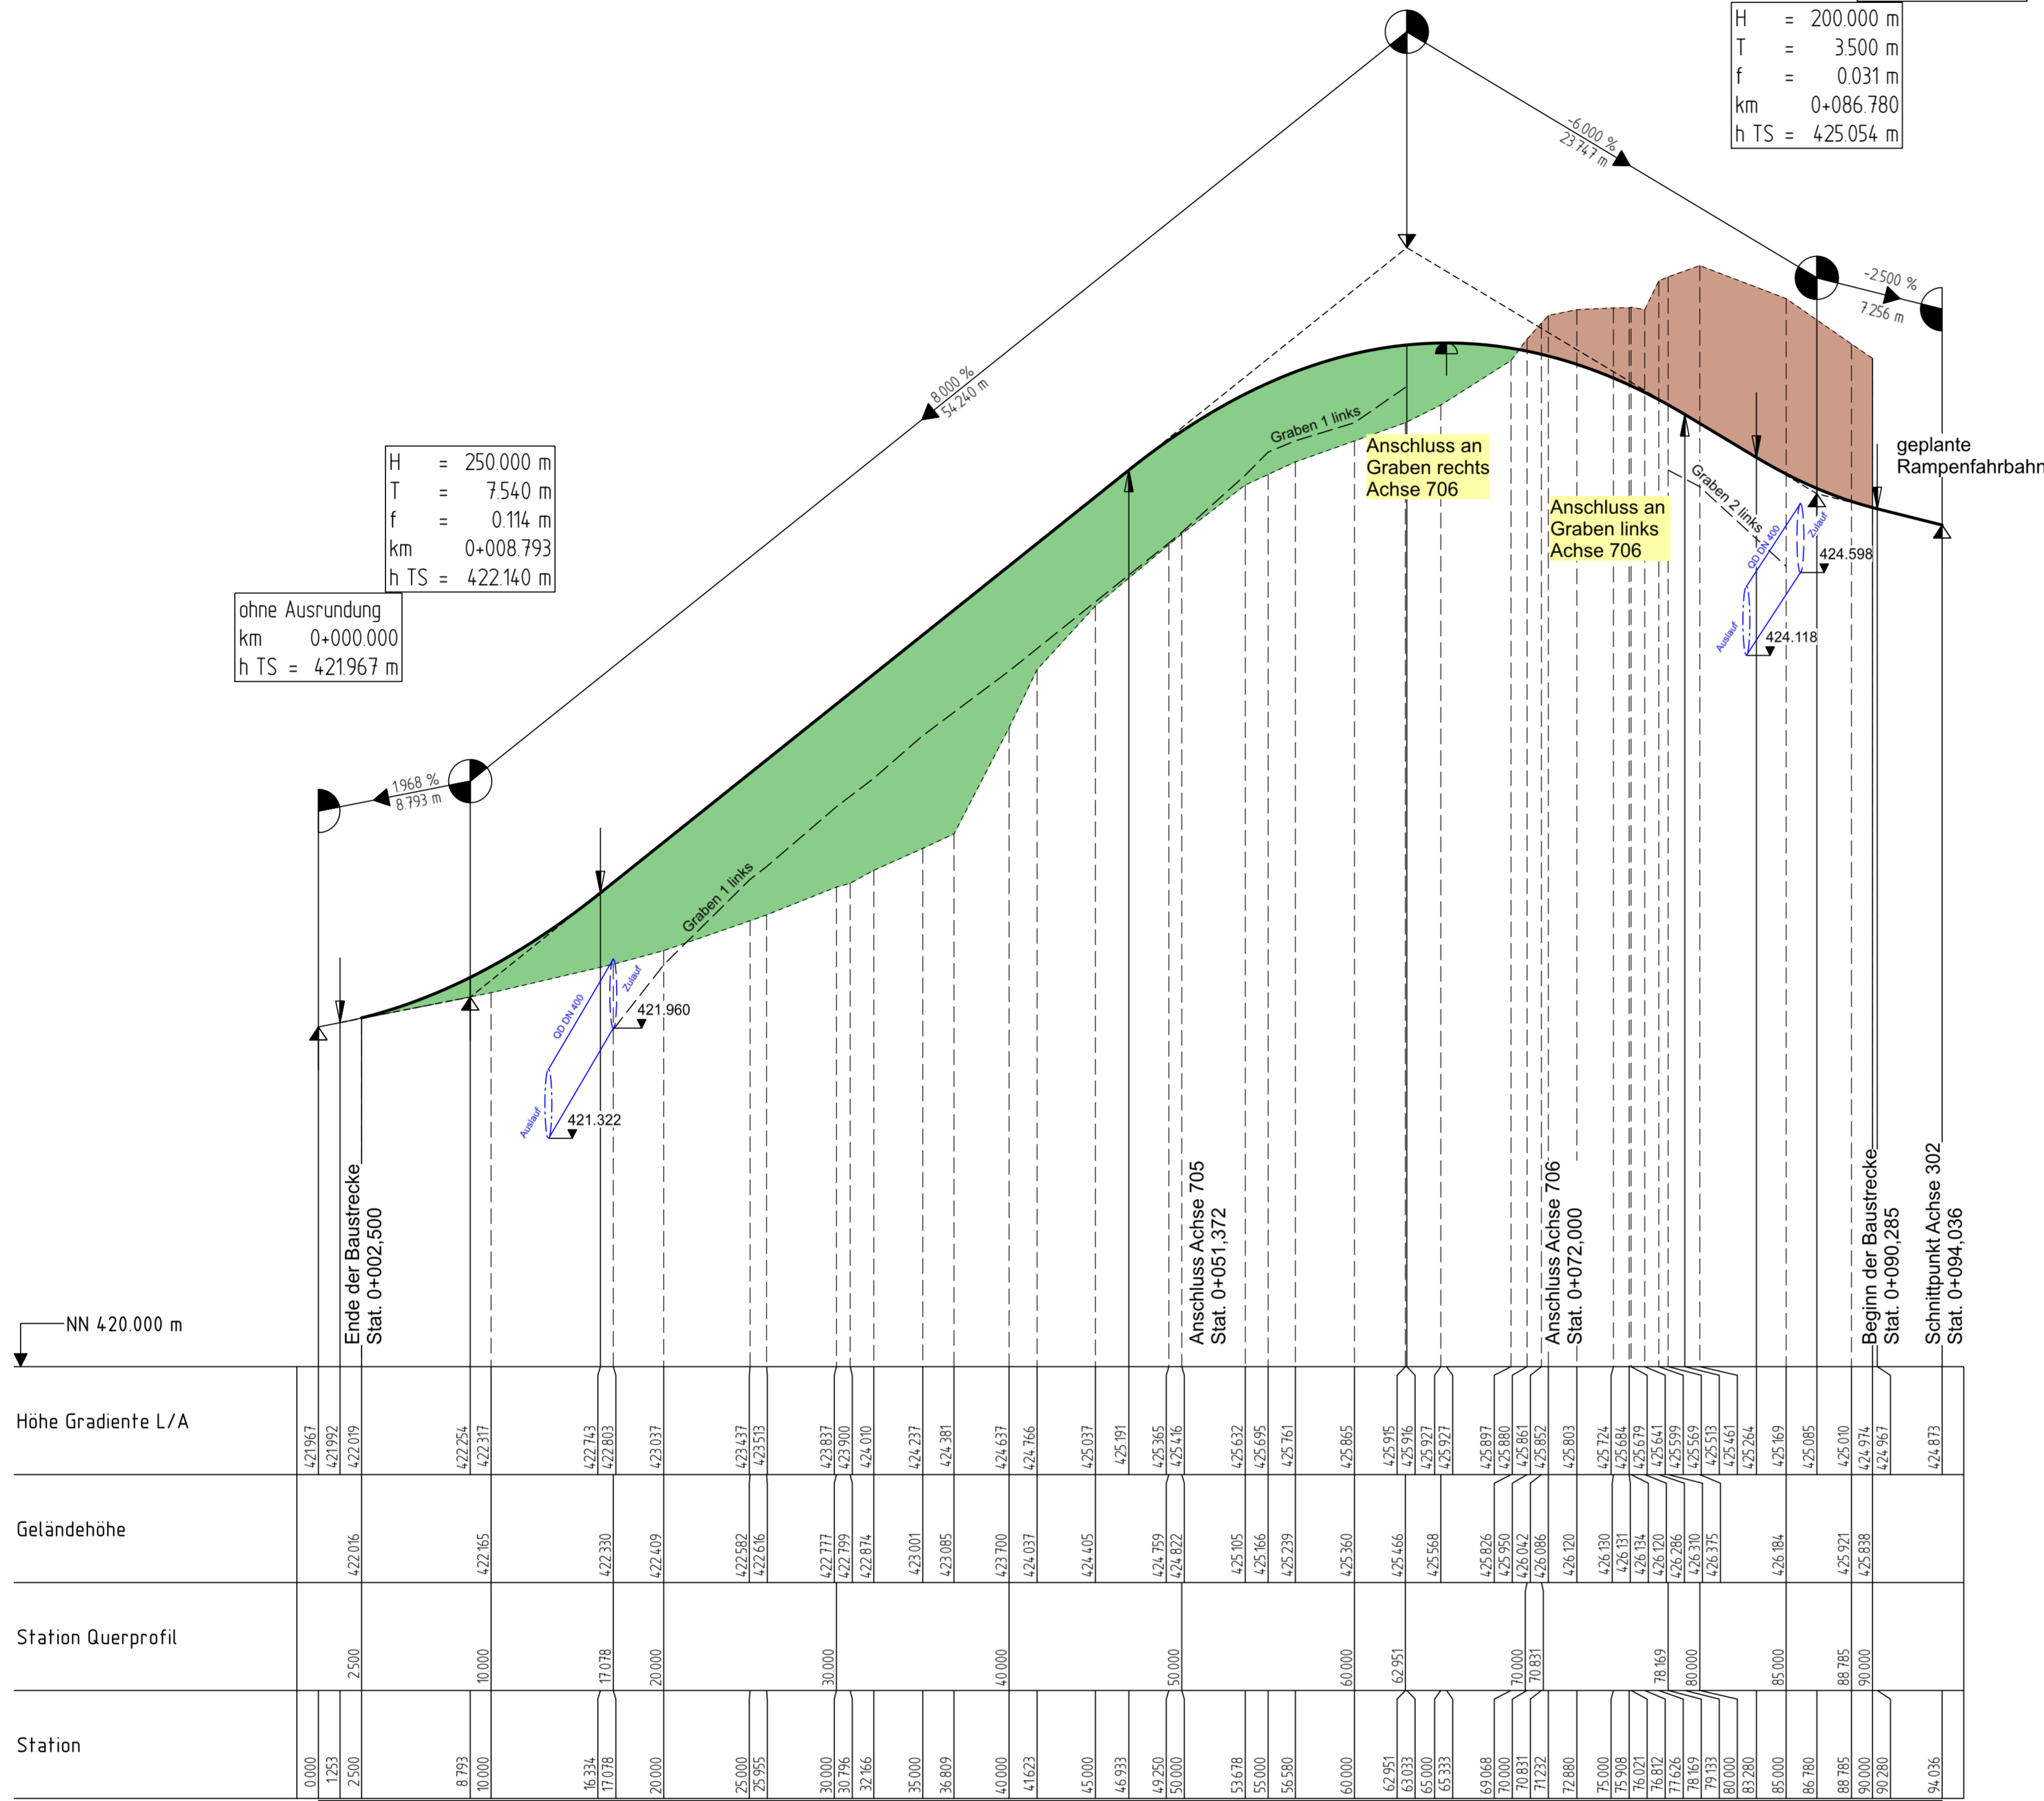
H = 200.000 m
T = 3.500 m
f = 0.031 m
km 0+086.780
h TS = 425.054 m

-6.000 %
23.747 m

-2.500 %
7.256 m

8.000 %
54.240 m

H = 250.000 m
T = 7.540 m
f = 0.114 m
km 0+008.793
h TS = 422.140 m

ohne Ausrundung
km 0+000.000
h TS = 421.967 m

1.968 %
8.793 m

Graben 1 links

Anschluss an Graben rechts Achse 706

Anschluss an Graben links Achse 706

geplante Rampenfahrbahn

Graben 2 links

QD DN 400
Zulauf
Auslauf
424.598
424.118

Graben 1 links
QD DN 400
Zulauf
Auslauf
421.960
421.322

Ende der Baustrecke Stat. 0+002,500

Anschluss Achse 705 Stat. 0+051,372

Anschluss Achse 706 Stat. 0+072,000

Beginn der Baustrecke Stat. 0+090,285

Schnittpunkt Achse 302 Stat. 0+094,036

NN 420.000 m

Höhe Gradiente L/A
421.967 421.992 422.019 422.254 422.317 422.743 422.803 423.037 423.437 423.513 423.837 423.900 424.010 424.237 424.381 424.637 424.766 425.037 425.191 425.365 425.416 425.632 425.695 425.761 425.865 425.915 425.916 425.927 425.927 425.897 425.880 425.861 425.852 425.803 425.724 425.684 425.679 425.641 425.599 425.569 425.513 425.461 425.264 425.169 425.085 425.010 424.974 424.967 424.873

Geländehöhe
422.016 422.165 422.330 422.409 422.582 422.616 422.777 422.799 422.874 423.001 423.085 423.700 424.037 424.405 424.759 424.822 425.105 425.166 425.239 425.360 425.466 425.568 425.826 425.950 426.042 426.086 426.120 426.130 426.131 426.134 426.120 426.286 426.310 426.375 426.184 425.921 425.838

Station Querprofil
2.500 10.000 17.078 20.000 30.000 40.000 50.000 60.000 62.951 70.000 70.831 78.169 80.000 85.000 88.785 90.000

Station
0.000 1.253 2.500 8.793 10.000 16.334 17.078 20.000 25.000 25.955 30.000 30.796 32.166 35.000 36.809 40.000 41.623 45.000 46.933 49.250 50.000 53.678 55.000 56.580 60.000 62.951 63.033 65.000 65.333 69.068 70.000 70.831 71.232 72.880 75.000 75.908 76.021 76.812 77.626 78.169 79.133 80.000 83.280 85.000 86.780 88.785 90.000 90.280 94.036